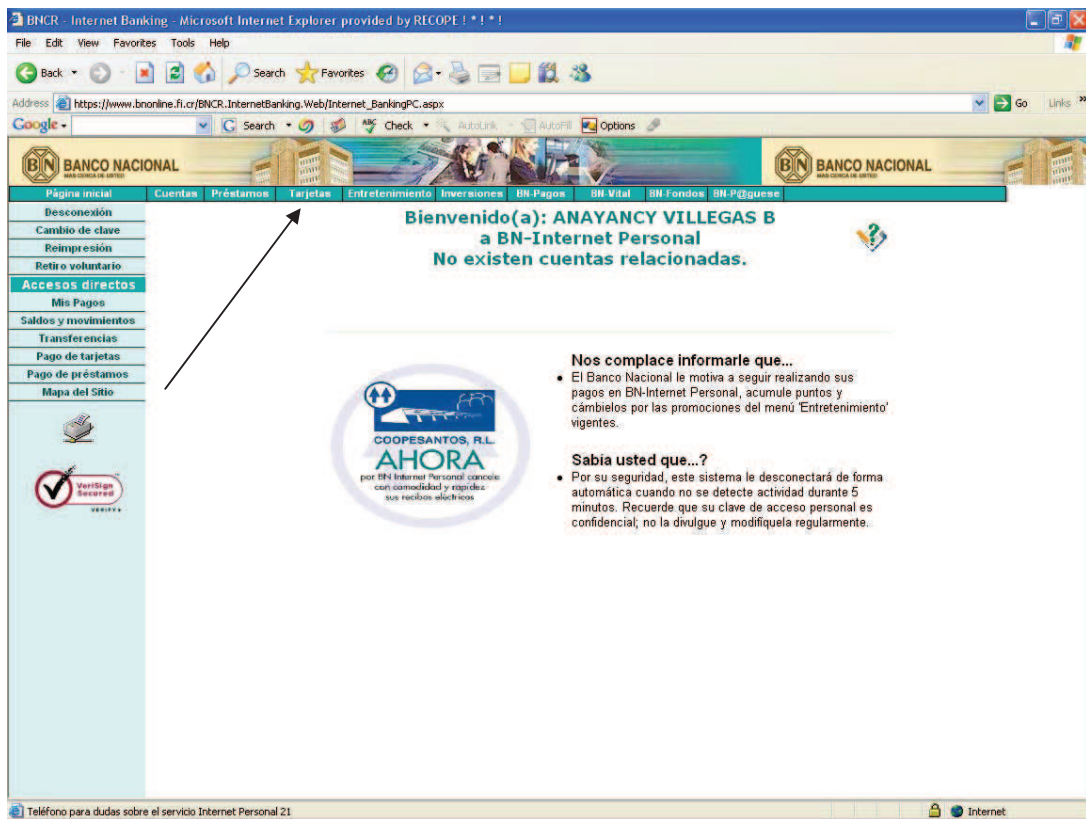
BNCR - Internet Banking - Microsoft Internet Explorer provided by RECOPE ! * ! * !

File Edit View Favorites Tools Help

Back Search Favorites

Address https://www.bnonline.fi.cr/BNCR.InternetBanking.Web/Internet_BankingPC.aspx Go Links

Google Search Check AutoLink AutoFill Options

BANCO NACIONAL MAS CERCA DE USTED

BANCO NACIONAL MAS CERCA DE USTED

Página inicial Cuentas Préstamos Tarjetas Entretenimiento Inversiones BN-Pagos BN-Vital BN-Fondos BN-P@guese

Desconexión
Cambio de clave
Reimpresión
Retiro voluntario
Accesos directos
Mis Pagos
Saldos y movimientos
Transferencias
Pago de tarjetas
Pago de préstamos
Mapa del Sitio

VeriSign Secured VERIFY

Bienvenido(a): ANAYANCY VILLEGAS B
a BN-Internet Personal
No existen cuentas relacionadas.

COOPESANTOS, R.L.
AHORA
por BN Internet Personal cancele con comodidad y rapidez sus recibos eléctricos

Nos complace informarle que...
• El Banco Nacional le motiva a seguir realizando sus pagos en BN-Internet Personal, acumule puntos y cámbielos por las promociones del menú 'Entretenimiento' vigentes.

Sabía usted que...?
• Por su seguridad, este sistema le desconectará de forma automática cuando no se detecte actividad durante 5 minutos. Recuerde que su clave de acceso personal es confidencial; no la divulgue y modifíquela regularmente.

Teléfono para dudas sobre el servicio Internet Personal 21

Internet